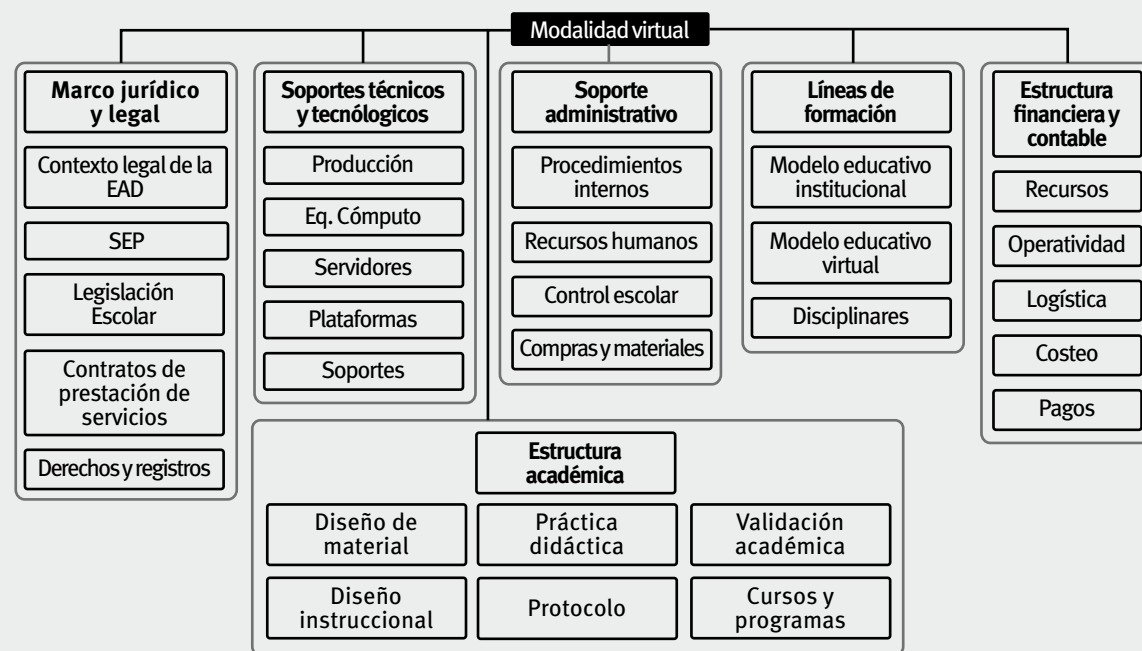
Modalidad virtual

Marco jurídico y legal
Contexto legal de la EAD
SEP
Legislación Escolar
Contratos de prestación de servicios
Derechos y registros

Soportes técnicos y tecnólogicos
Producción
Eq. Cómputo
Servidores
Plataformas
Soportes

Soporte administrativo
Procedimientos internos
Recursos humanos
Control escolar
Compras y materiales

Líneas de formación
Modelo educativo institucional
Modelo educativo virtual
Disciplinares

Estructura financiera y contable
Recursos
Operatividad
Logística
Costeo
Pagos

Estructura académica
Diseño de material
Práctica didáctica
Validación académica
Diseño instruccional
Protocolo
Cursos y programas